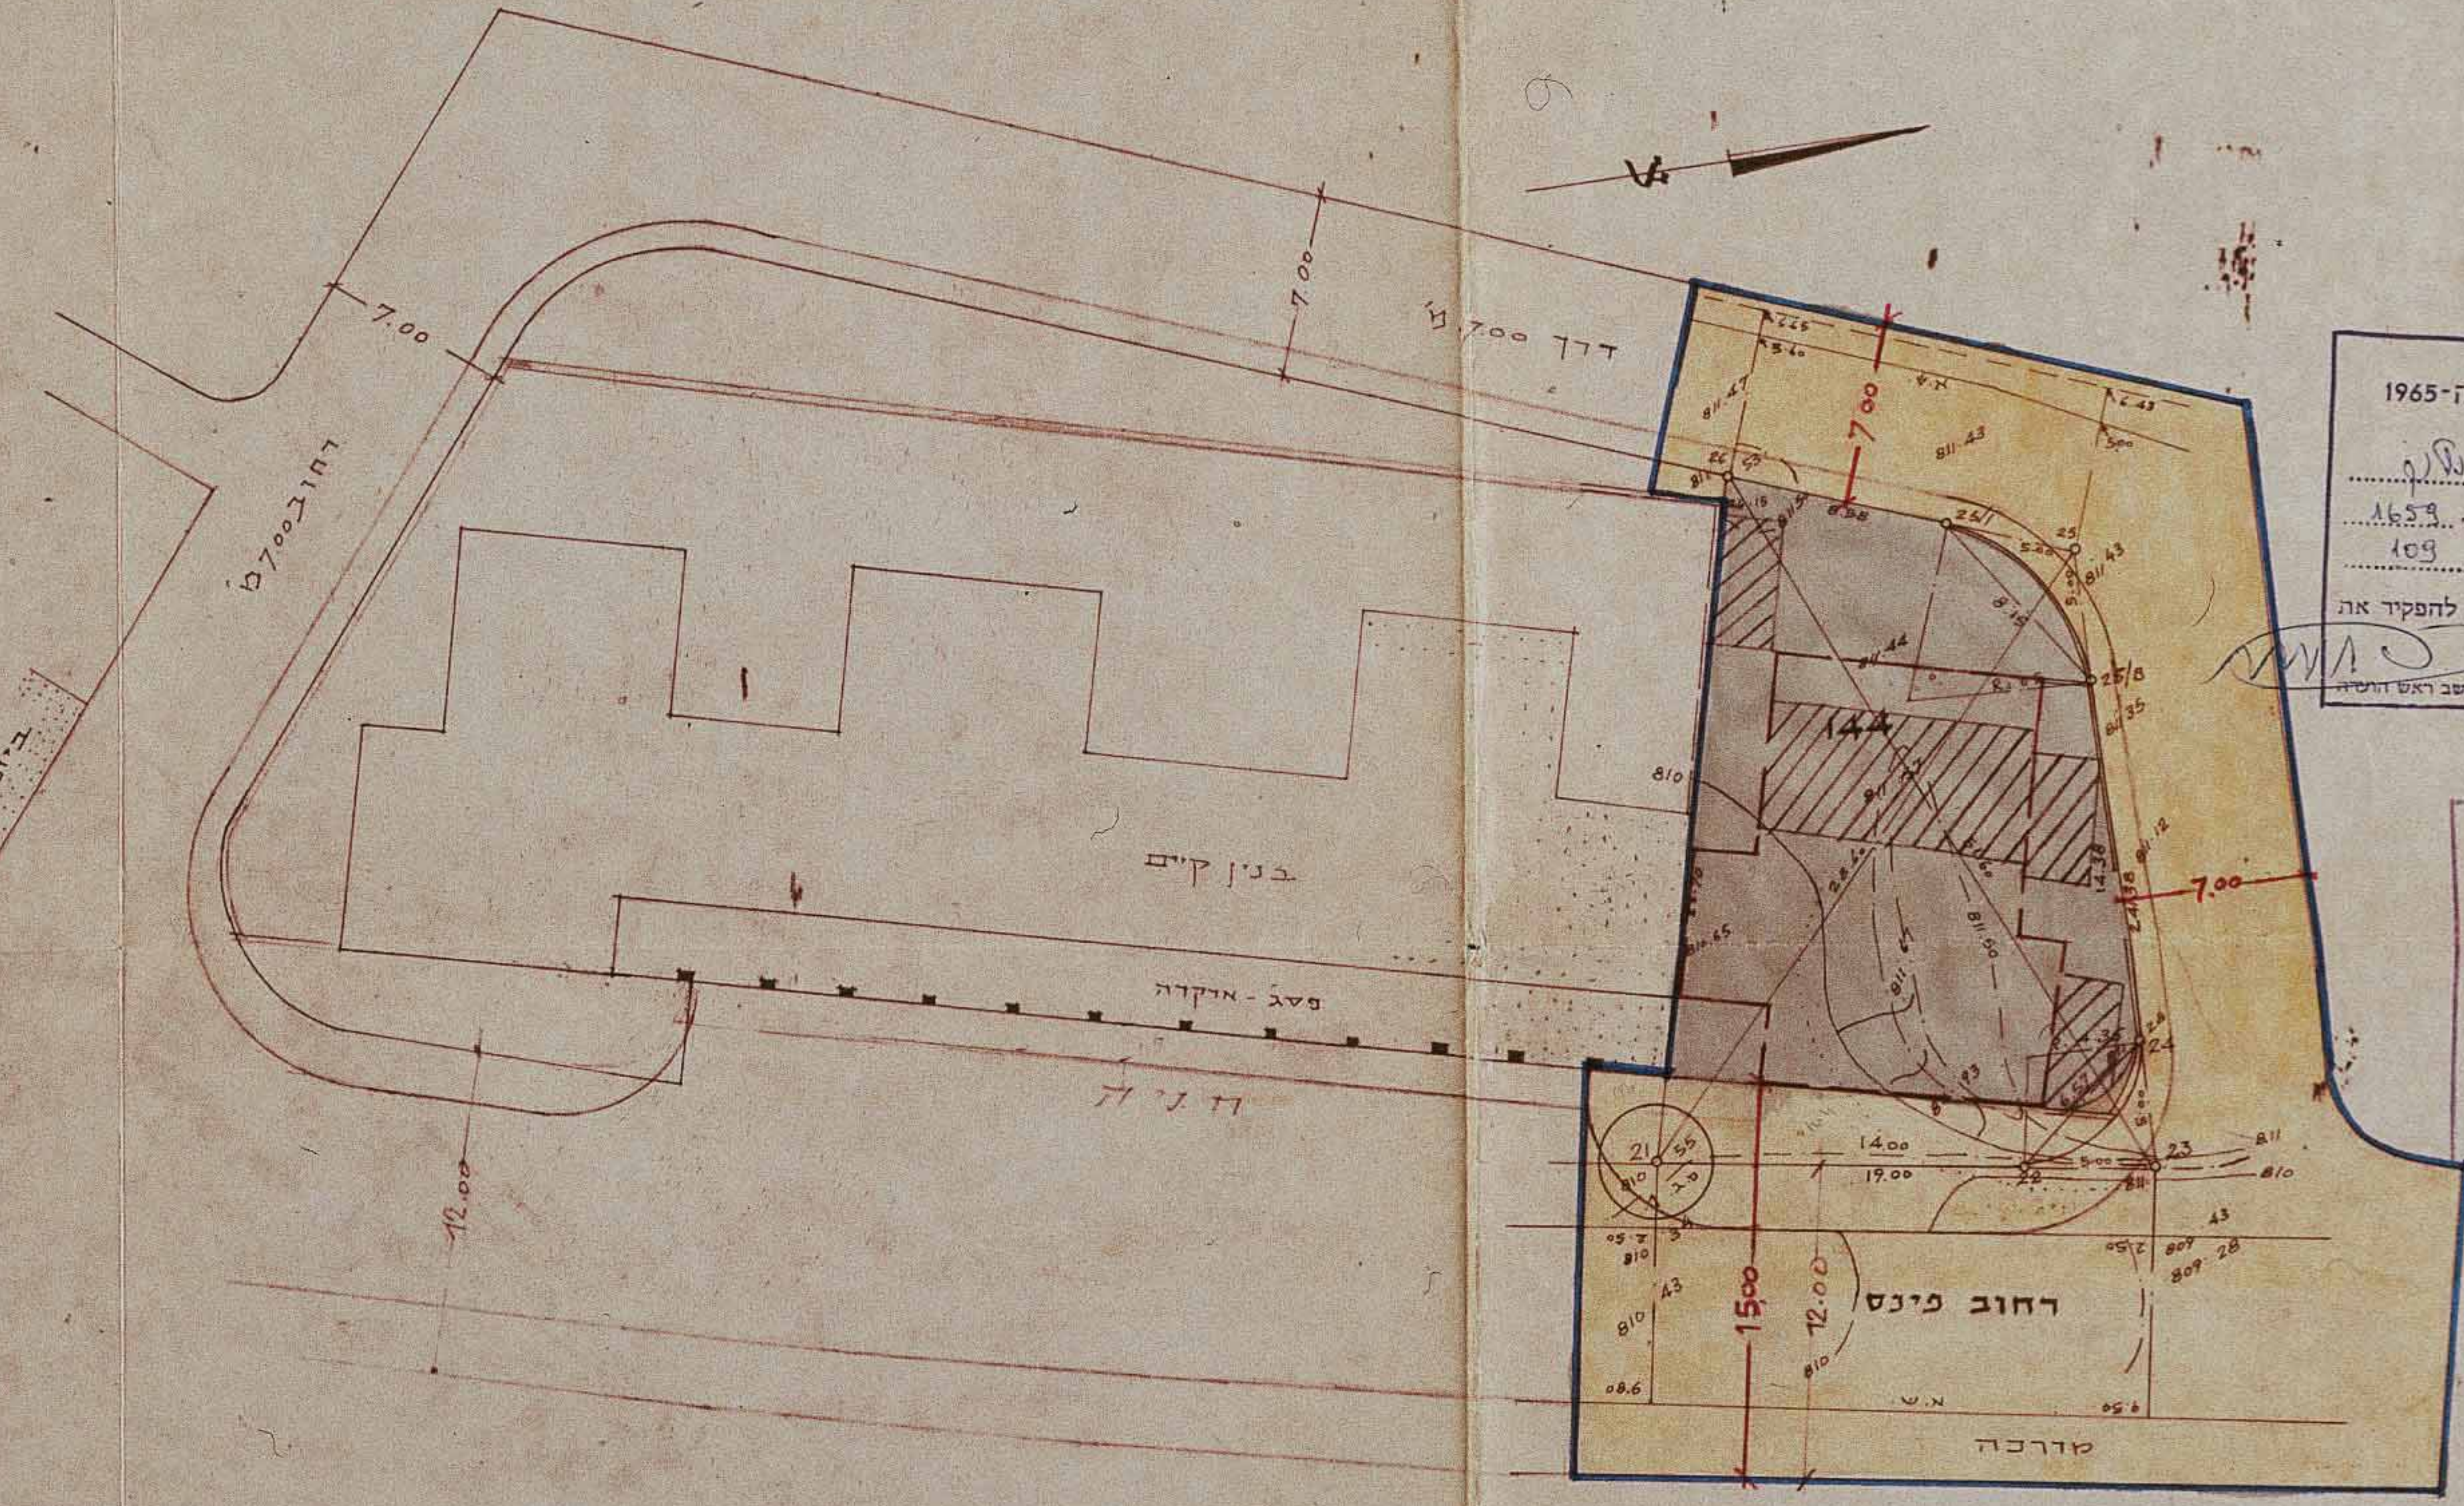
ה-1965
1659
109
להפקיד את
שב ראש הועדה
דרך 7.00 מ'
7.00
7.00
רחוב 7.00 מ'
7.00
בנין קיים
פסג - ארקדה
חניה
12.00
144
7.00
7.00
15.00
12.00
רחוב פינס
מדרכה
81.47
81.43
26
25/1
25
25/8
24
23
22
21
811.43
81.44
81.12
81.50
810
810
809
809.28
14.00
19.00
5.00
43
43
810
811
8.15
14.38
24.38
2.25
5.60
2.43
3.60